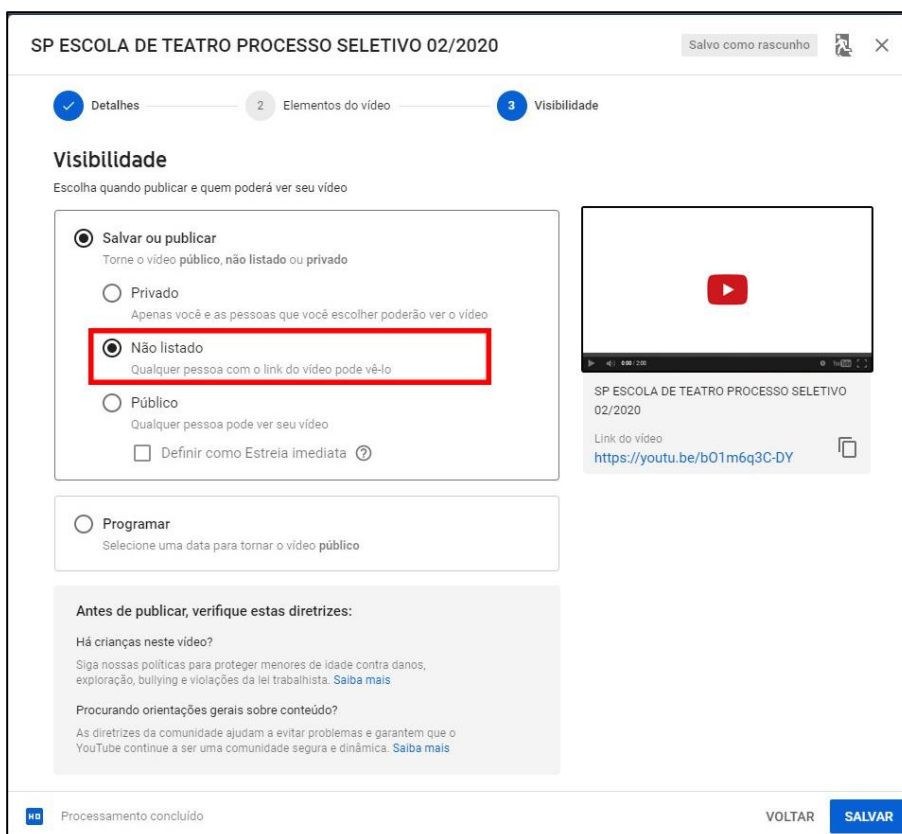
SP ESCOLA DE TEATRO PROCESSO SELETIVO 02/2020

Salvo como rascunho

Detalhes

2 Elementos do vídeo

3 Visibilidade

Visibilidade

Escolha quando publicar e quem poderá ver seu vídeo

Salvar ou publicar

Torne o vídeo público, não listado ou privado

Privado

Apenas você e as pessoas que você escolher poderão ver o vídeo

Não listado

Qualquer pessoa com o link do vídeo pode vê-lo

Público

Qualquer pessoa pode ver seu vídeo

Definir como Estreia imediata

0:00 / 2:00

SP ESCOLA DE TEATRO PROCESSO SELETIVO 02/2020

Link do vídeo

https://youtu.be/bO1m6q3C-DY

Programar

Selecione uma data para tornar o vídeo público

Antes de publicar, verifique estas diretrizes:

Há crianças neste vídeo?

Siga nossas políticas para proteger menores de idade contra danos, exploração, bullying e violações da lei trabalhista. Saiba mais

Procurando orientações gerais sobre conteúdo?

As diretrizes da comunidade ajudam a evitar problemas e garantem que o YouTube continue a ser uma comunidade segura e dinâmica. Saiba mais

HD

Processamento concluído

VOLTAR

SALVAR